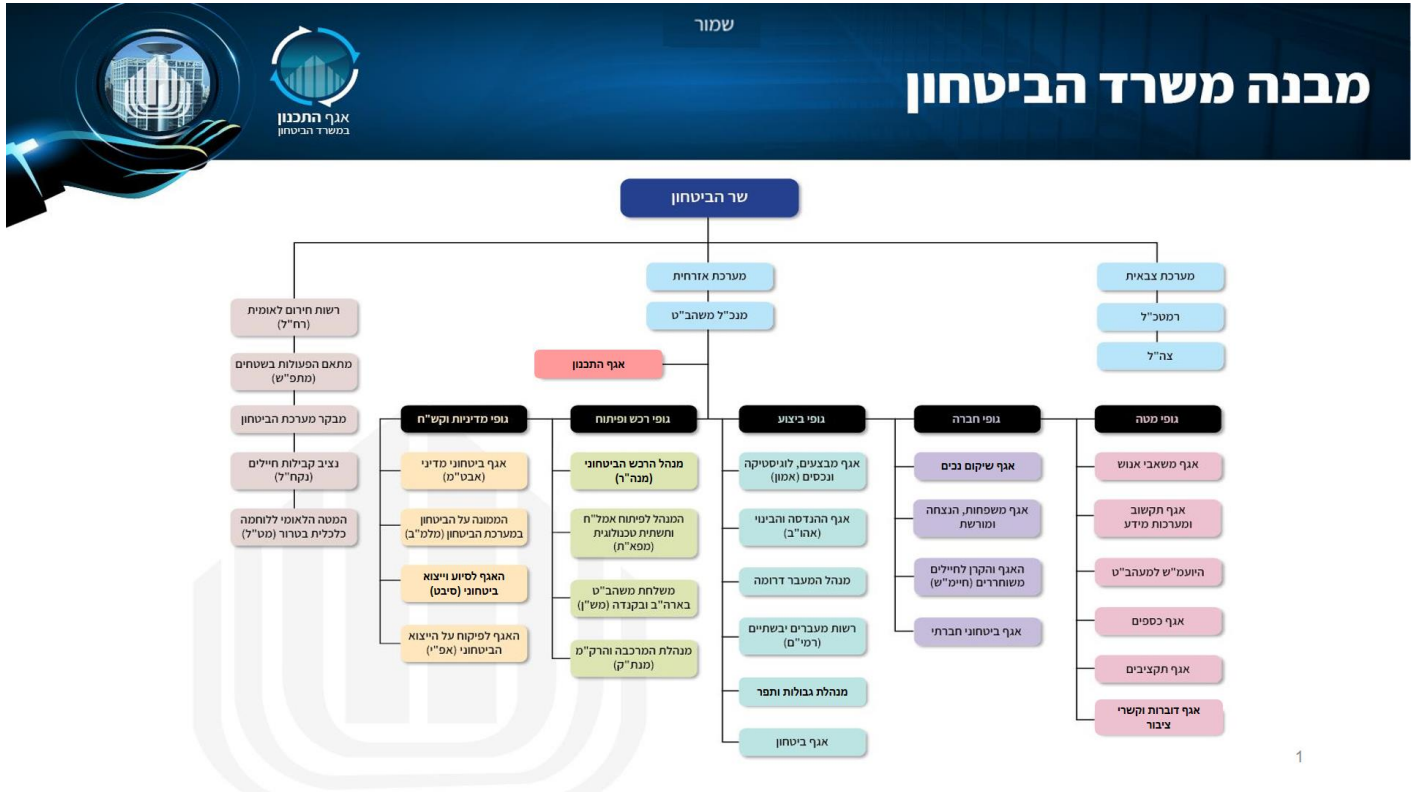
שמור

מבנה משרד הביטחון

אגף התכנון
במשרד הביטחון

שר הביטחון

מערכת צבאית
רמטכ"ל
צה"ל

מערכת אזרחית
מנכ"ל משהב"ט

אגף התכנון

רשות חירום לאומית (רח"ל)
מתאם הפעולות בשטחים (מתפ"ש)
מבקר מערכת הביטחון
נציב קבילות חיילים (נקח"ל)
המטה הלאומי ללוחמה כלכלית בטרור (מט"ל)

גופי מטה
אגף משאבי אנוש
אגף תקשוב ומערכות מידע
היועמ"ש למעהב"ט
אגף כספים
אגף תקציבים
אגף דוברות וקשרי ציבור

גופי חברה
אגף שיקום נכים
אגף משפחות, הנצחה ומורשת
האגף והקרן לחיילים משוחררים (חיימ"ש)
אגף ביטחוני חברתי

גופי ביצוע
אגף מבצעים, לוגיסטיקה ונכסים (אמון)
אגף ההנדסה והבינוי (אהו"ב)
מנהל המעבר דרומה
רשות מעברים יבשתיים (רמי"ם)
מנהלת גבולות ותפר
אגף ביטחון

גופי רכש ופיתוח
מנהל הרכש הביטחוני (מנה"ר)
המנהל לפיתוח אמל"ח ותשתית טכנולוגית (מפא"ת)
משלחת משהב"ט בארה"ב ובקנדה (מש"ן)
מנהלת המרכבה והרק"מ (מנת"ק)

גופי מדיניות וקש"ח
אגף ביטחוני מדיני (אבט"מ)
הממונה על הביטחון במערכת הביטחון (מלמ"ב)
האגף לסיוע וייצוא ביטחוני (סיבט)
האגף לפיקוח על הייצוא הביטחוני (אפ"י)

1